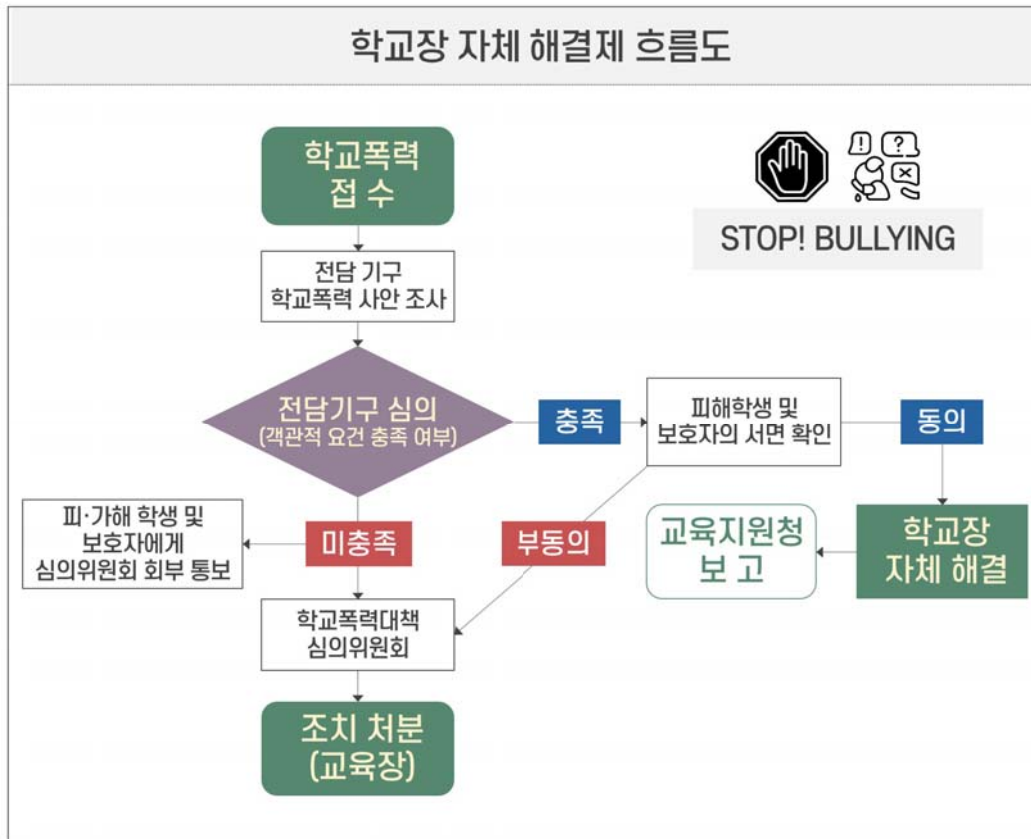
학교장 자체 해결제 흐름도

학교폭력
접 수

STOP! BULLYING

전담 기구
학교폭력 사안 조사

전담기구 심의
(객관적 요건 충족 여부)

충족

피해학생 및
보호자의 서면 확인

동의

피·가해 학생 및
보호자에게
심의위원회 회부 통보

미충족

부동의

교육지원청
보 고

학교장
자체 해결

학교폭력대책
심의위원회

조치 처분
(교육장)